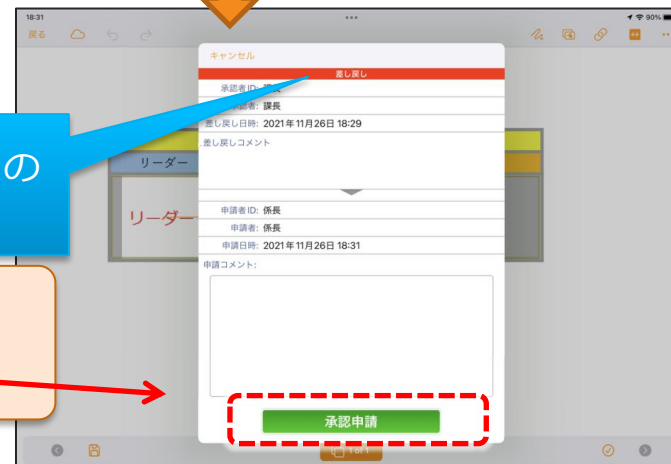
18:31
90%
戻る
キャンセル
差し戻し
承認者ID: 課長
承認者: 課長
差し戻し日時: 2021年11月26日 18:29
差し戻しコメント
の
リーダー
リーダー
申請者ID: 係長
申請者: 係長
申請日時: 2021年11月26日 18:31
申請コメント:
承認申請
1 of 1